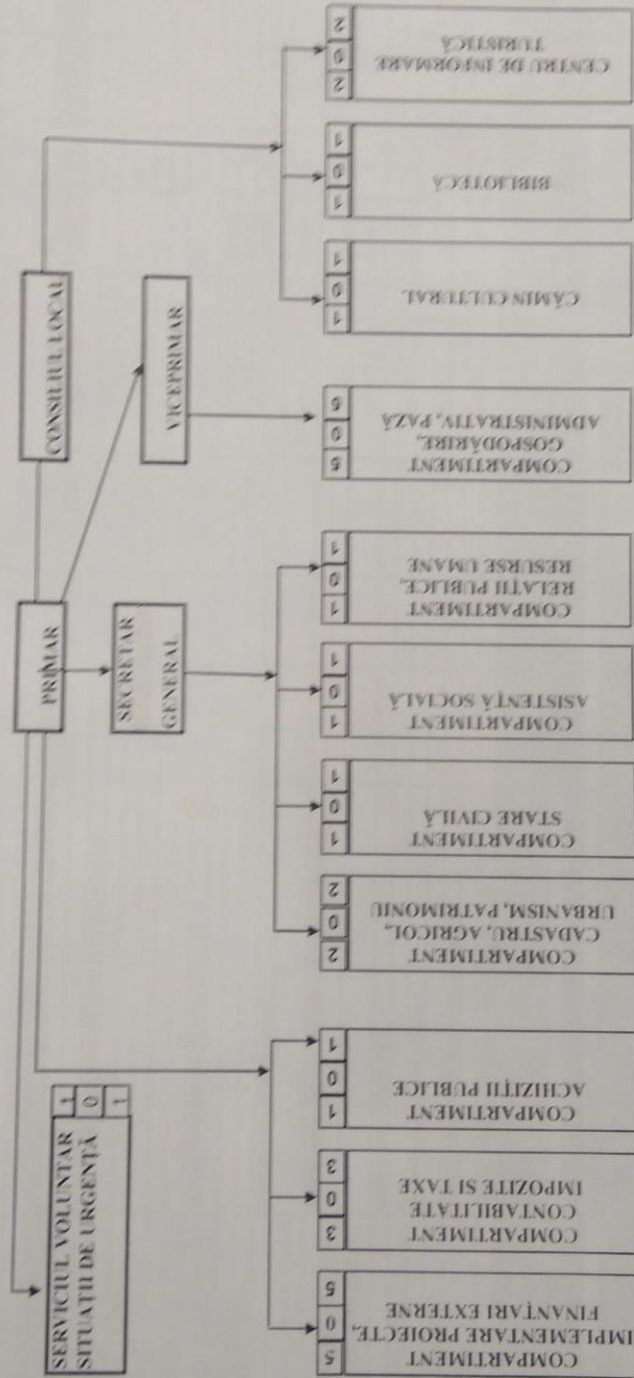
CONSILIUL LOCAL

PRIMAR

VICEPRIMAR

SECRETAR GENERAL

SERVICIUL VOLUNTAR SITUAȚII DE URGENȚĂ
1 0 1

CENTRU DE INFORMARE TURISTICĂ
2 0 2

BIBLIOTECĂ
1 0 1

CĂMIN CULTURAL
1 0 1

COMPARTIMENT GOSPODĂRIE, ADMINISTRATIV, PAZĂ
5 0 5

COMPARTIMENT RELAȚII PUBLICE, RESURSE UMANE
1 0 1

COMPARTIMENT ASISTENȚĂ SOCIALĂ
1 0 1

COMPARTIMENT STARE CIVILĂ
1 0 1

COMPARTIMENT CADASTRU, AGRICOL, URBANISM, PATRIMONIU
2 0 2

COMPARTIMENT ACHIZIȚII PUBLICE
1 0 1

COMPARTIMENT CONTABILITATE IMPOZITE ȘI TAXE
3 0 3

COMPARTIMENT IMPLEMENTARE PROIECTE, FINANȚĂRI EXTERNE
5 0 5